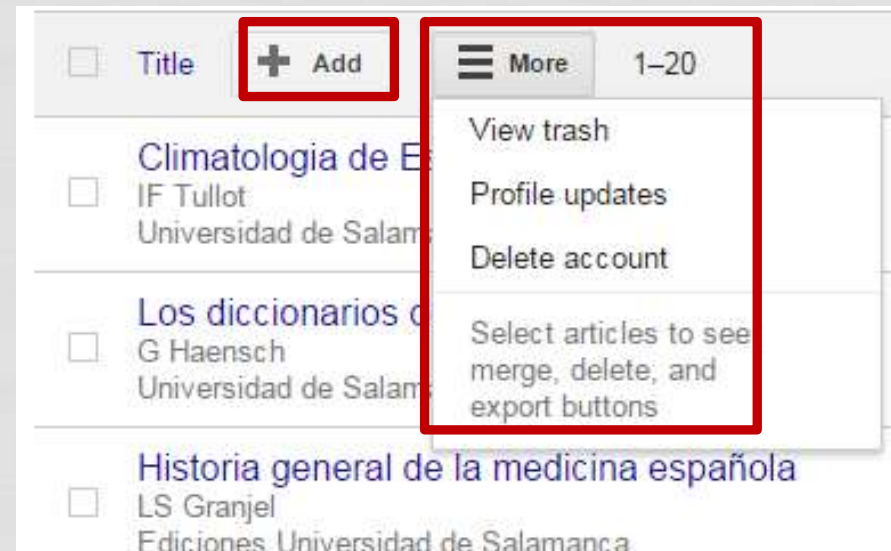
Title
Add
More
1–20

View trash
Profile updates
Delete account
Select articles to see merge, delete, and export buttons

Climatologia de E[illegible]
IF Tullot
Universidad de Salam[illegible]

Los diccionarios d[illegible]
G Haensch
Universidad de Salam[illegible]

Historia general de la medicina española
LS Granjel
Ediciones Universidad de Salamanca